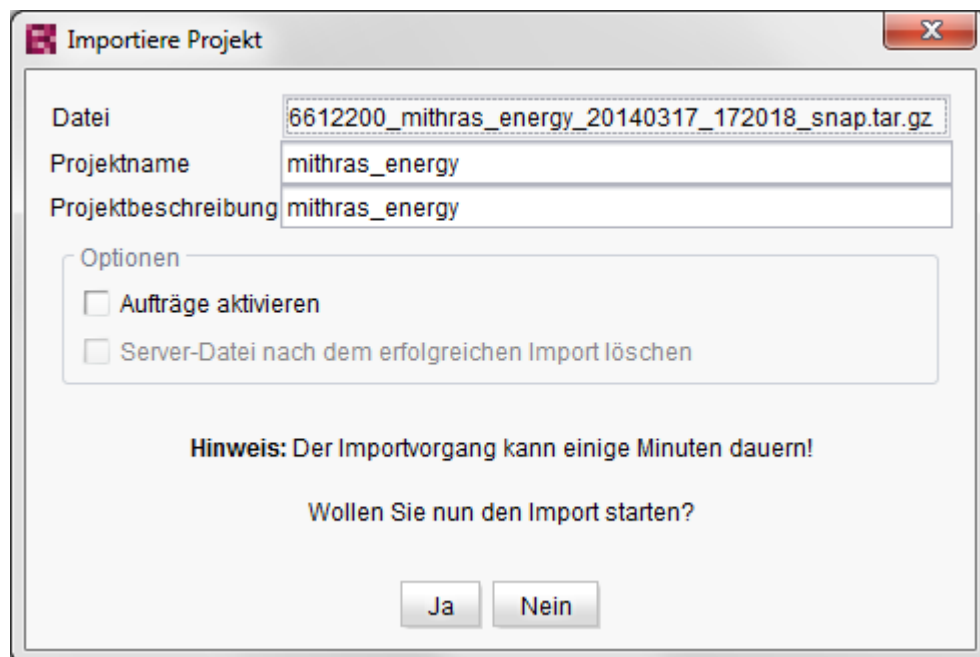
Importiere Projekt

X

Datei 6612200_mithras_energy_20140317_172018_snap.tar.gz

Projektname mithras_energy

Projektbeschreibung mithras_energy

Optionen

Aufträge aktivieren

Server-Datei nach dem erfolgreichen Import löschen

**Hinweis:** Der Importvorgang kann einige Minuten dauern!

Wollen Sie nun den Import starten?

Ja Nein